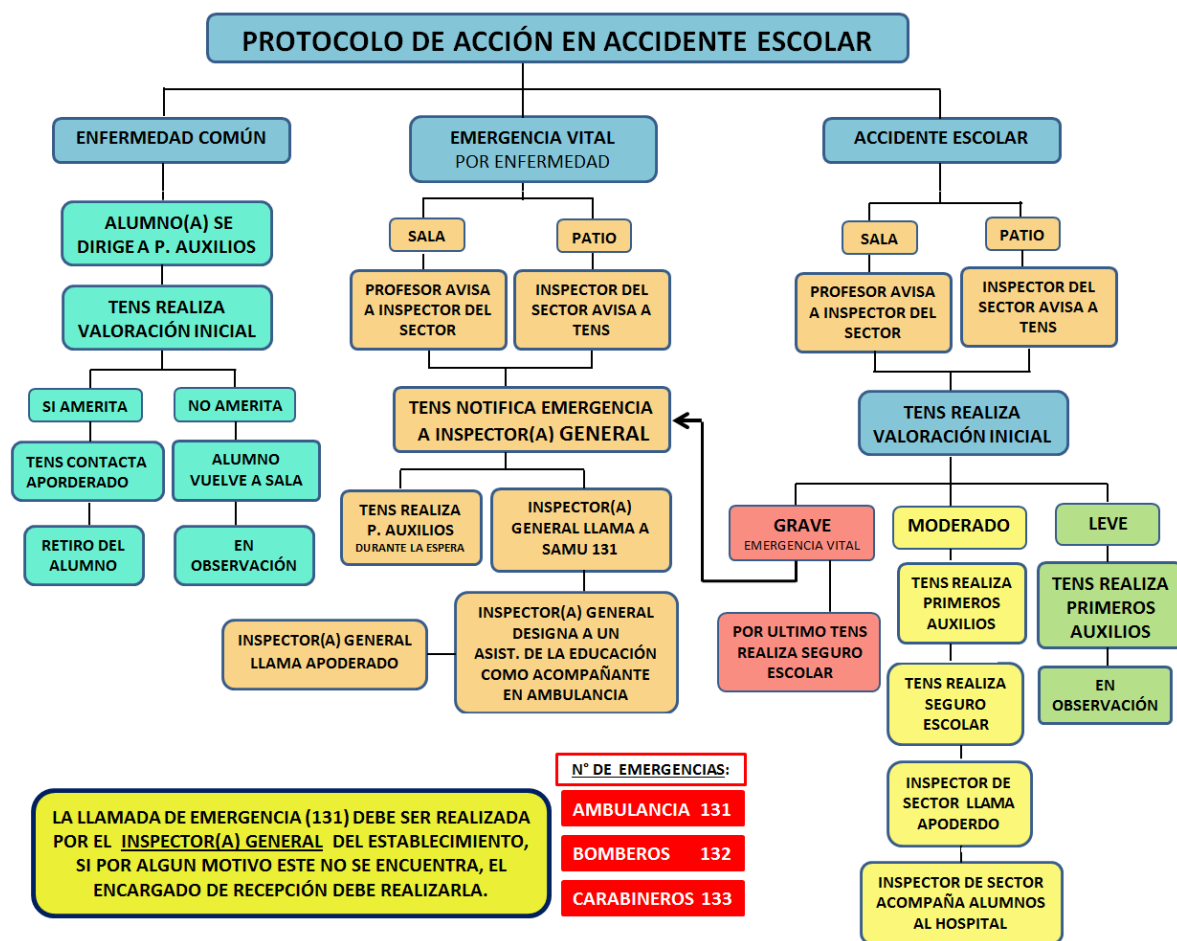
PROTOCOLO DE ACCIÓN EN ACCIDENTE ESCOLAR

ENFERMEDAD COMÚN

ALUMNO(A) SE DIRIGE A P. AUXILIOS

TENS REALIZA VALORACIÓN INICIAL

SI AMERITA

NO AMERITA

TENS CONTACTA APORDERADO

RETIRO DEL ALUMNO

ALUMNO VUELVE A SALA

EN OBSERVACIÓN

EMERGENCIA VITAL POR ENFERMEDAD

SALA

PATIO

PROFESOR AVISA A INSPECTOR DEL SECTOR

INSPECTOR DEL SECTOR AVISA A TENS

TENS NOTIFICA EMERGENCIA A INSPECTOR(A) GENERAL

TENS REALIZA P. AUXILIOS DURANTE LA ESPERA

INSPECTOR(A) GENERAL LLAMA A SAMU 131

INSPECTOR(A) GENERAL LLAMA APODERADO

INSPECTOR(A) GENERAL DESIGNA A UN ASIST. DE LA EDUCACIÓN COMO ACOMPAÑANTE EN AMBULANCIA

ACCIDENTE ESCOLAR

SALA

PATIO

PROFESOR AVISA A INSPECTOR DEL SECTOR

INSPECTOR DEL SECTOR AVISA A TENS

TENS REALIZA VALORACIÓN INICIAL

GRAVE EMERGENCIA VITAL

POR ULTIMO TENS REALIZA SEGURO ESCOLAR

MODERADO

TENS REALIZA PRIMEROS AUXILIOS

TENS REALIZA SEGURO ESCOLAR

INSPECTOR DE SECTOR LLAMA APODERDO

INSPECTOR DE SECTOR ACOMPAÑA ALUMNOS AL HOSPITAL

LEVE

TENS REALIZA PRIMEROS AUXILIOS

EN OBSERVACIÓN

N° DE EMERGENCIAS:

AMBULANCIA 131

BOMBEROS 132

CARABINEROS 133

LA LLAMADA DE EMERGENCIA (131) DEBE SER REALIZADA POR EL INSPECTOR(A) GENERAL DEL ESTABLECIMIENTO, SI POR ALGUN MOTIVO ESTE NO SE ENCUENTRA, EL ENCARGADO DE RECEPCIÓN DEBE REALIZARLA.